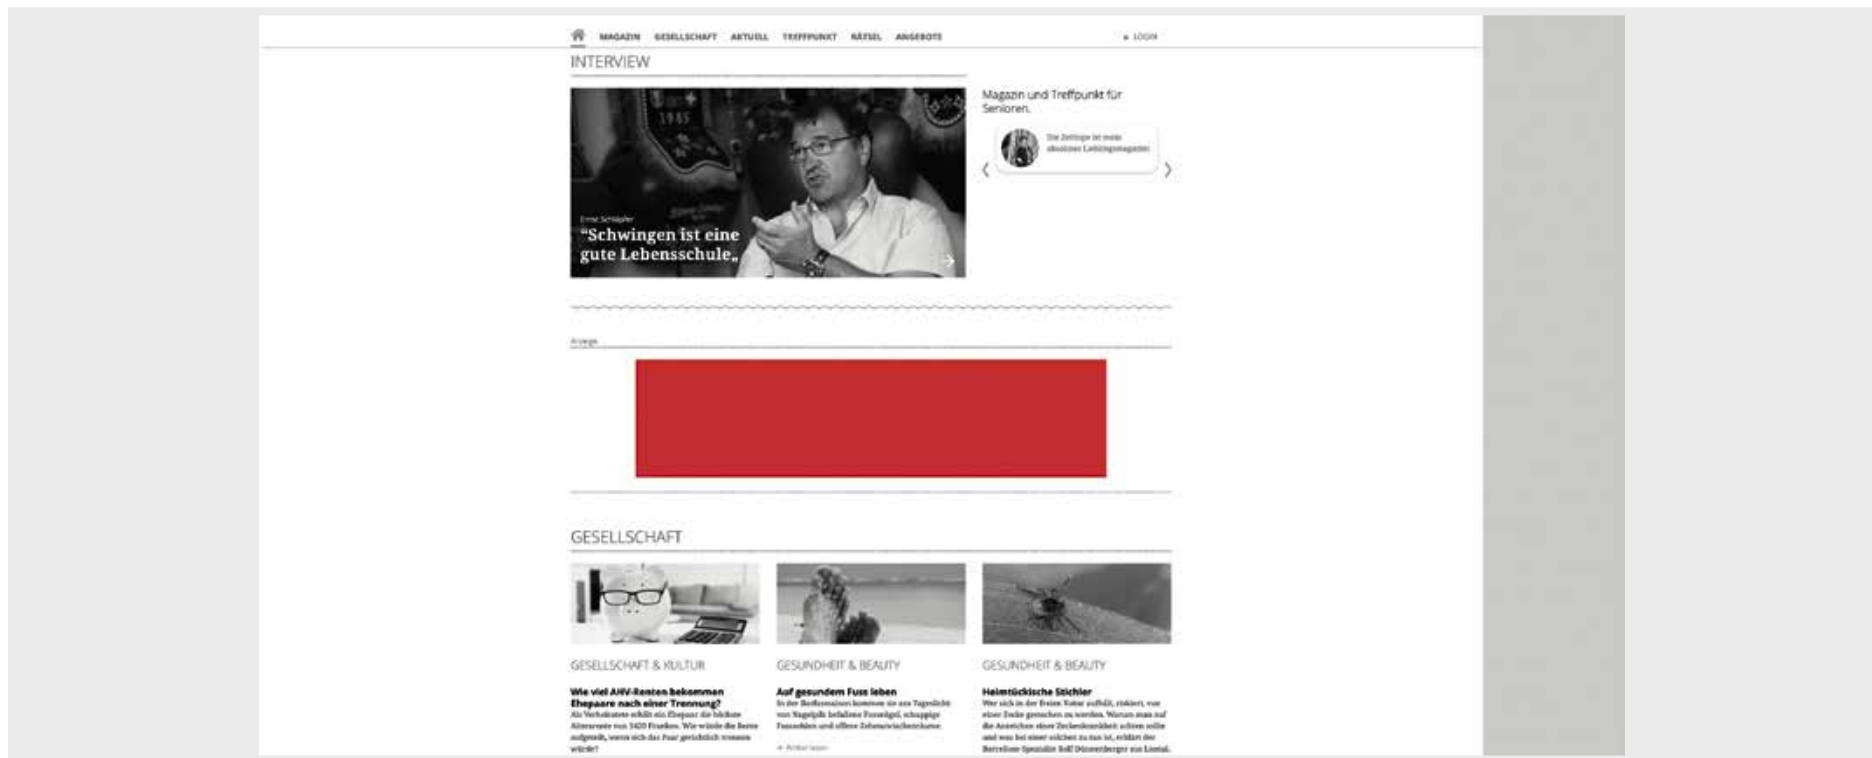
MAGAZIN GESELLSCHAFT AKTUELL TREFFPUNKT RÄTSEL ANGEBOTE

LOGIN

INTERVIEW

1945

Ernst Schläpfer

"Schwingen ist eine gute Lebensschule„

Magazin und Treffpunkt für Senioren.

Die Zeitlupe ist mein absolutes Lieblingsmagazin!

Anzeige

GESELLSCHAFT

GESELLSCHAFT & KULTUR

Wie viel AHV-Renten bekommen Ehepaare nach einer Trennung?

Als Verheiratete erhält ein Ehepaar die höchste Altersrente von 3420 Franken. Wie würde die Rente aufgeteilt, wenn sich das Paar gerichtlich trennen würde?

GESUNDHEIT & BEAUTY

Auf gesundem Fuss leben

In der Barfusssaison kommen sie ans Tageslicht: von Nagelpilz befallene Fussnägel, schuppige Fusssohlen und offene Zehenzwischenräume.

Artikel lesen

GESUNDHEIT & BEAUTY

Heimtückische Stichler

Wer sich in der freien Natur aufhält, riskiert, von einer Zecke gestochen zu werden. Warum man auf die Anzeichen einer Zeckenkrankheit achten sollte und was bei einer solchen zu tun ist, erklärt der Berner Spezialist Rolf Dürrenberger aus Liestal.